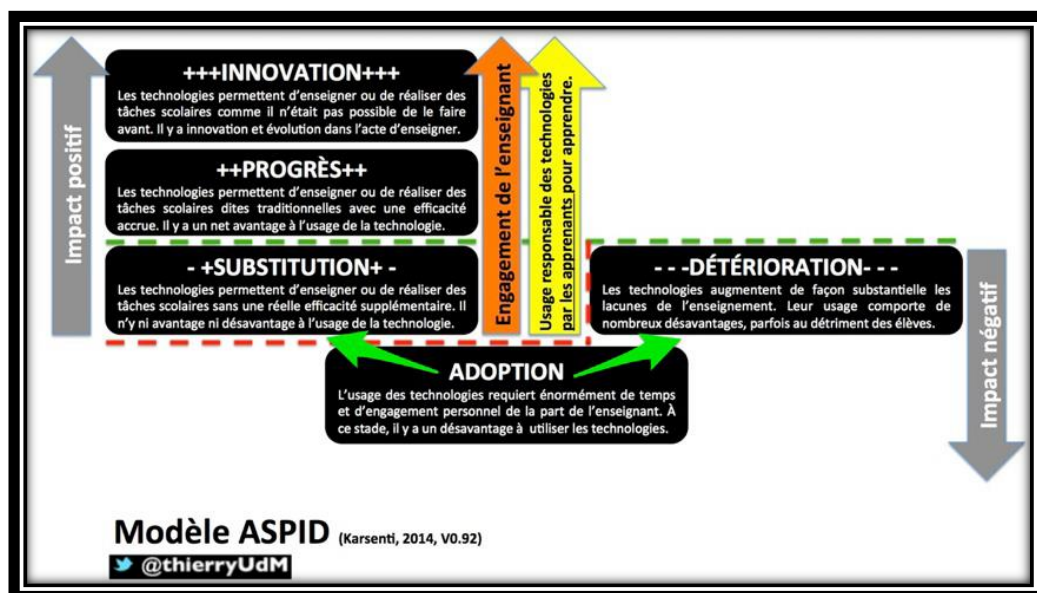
Impact positif

+++INNOVATION+++

Les technologies permettent d'enseigner ou de réaliser des tâches scolaires comme il n'était pas possible de le faire avant. Il y a innovation et évolution dans l'acte d'enseigner.

++PROGRÈS++

Les technologies permettent d'enseigner ou de réaliser des tâches scolaires dites traditionnelles avec une efficacité accrue. Il y a un net avantage à l'usage de la technologie.

- +SUBSTITUTION+ -

Les technologies permettent d'enseigner ou de réaliser des tâches scolaires sans une réelle efficacité supplémentaire. Il n'y ni avantage ni désavantage à l'usage de la technologie.

Engagement de l'enseignant

Usage responsable des technologies par les apprenants pour apprendre.

- - -DÉTÉRIORATION- - -

Les technologies augmentent de façon substantielle les lacunes de l'enseignement. Leur usage comporte de nombreux désavantages, parfois au détriment des élèves.

Impact négatif

ADOPTION

L'usage des technologies requiert énormément de temps et d'engagement personnel de la part de l'enseignant. À ce stade, il y a un désavantage à utiliser les technologies.

Modèle ASPID (Karsenti, 2014, V0.92)

@thierryUdM